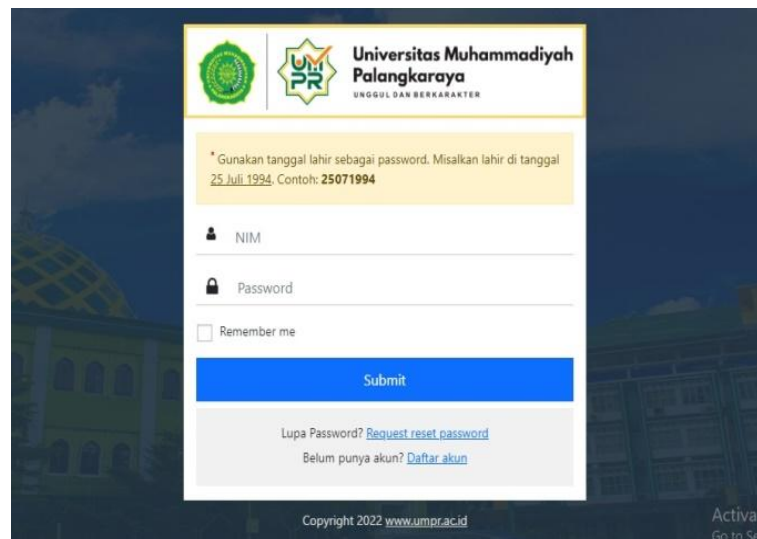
UMPR

Universitas Muhammadiyah Palangkaraya
UNGGUL DAN BERKARAKTER

* Gunakan tanggal lahir sebagai password. Misalkan lahir di tanggal 25 Juli 1994. Contoh: **25071994**

NIM

Password

Remember me

Submit

Lupa Password? Request reset password
Belum punya akun? Daftar akun

Copyright 2022 www.umpr.ac.id

Activa
Go to S